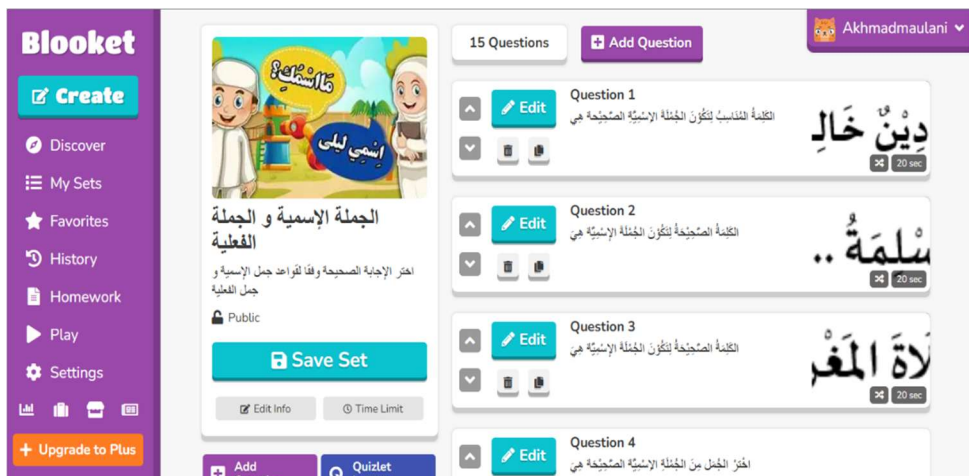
Blooket

Create

Discover

My Sets

Favorites

History

Homework

Play

Settings

Upgrade to Plus

مَا اسْمُكِ؟

اِسْمِي لَيْلَى

الجملة الإسمية و الجملة الفعلية

اختر الإجابة الصحيحة وفقا لقواعد جمل الإسمية و جمل الفعلية

Public

Save Set

Edit Info

Time Limit

Add

Quizlet

15 Questions

Add Question

Akhmadmaulani

Edit

Question 1

الكلمةُ المُناسِبُ لِتَكُوْنَ الجُمْلَةَ الإسْمِيَّةَ الصَّحِيْحَة هي

دِيْنُ خَالِ

20 sec

Edit

Question 2

الكلمةُ الصَّحِيْحَةُ لِتَكُوْنَ الجُمْلَةَ الإسْمِيَّةَ هِيَ

سْلِمَةٌ ..

20 sec

Edit

Question 3

الكلمةُ الصَّحِيْحَةُ لِتَكُوْنَ الجُمْلَةَ الإسْمِيَّةَ هِيَ

لَاةُ المَغْ

20 sec

Edit

Question 4

اخْتَرْ الجُمَل مِنَ الجُمْلَةِ الإسْمِيَّةِ الصَّحِيْحَة هِيَ